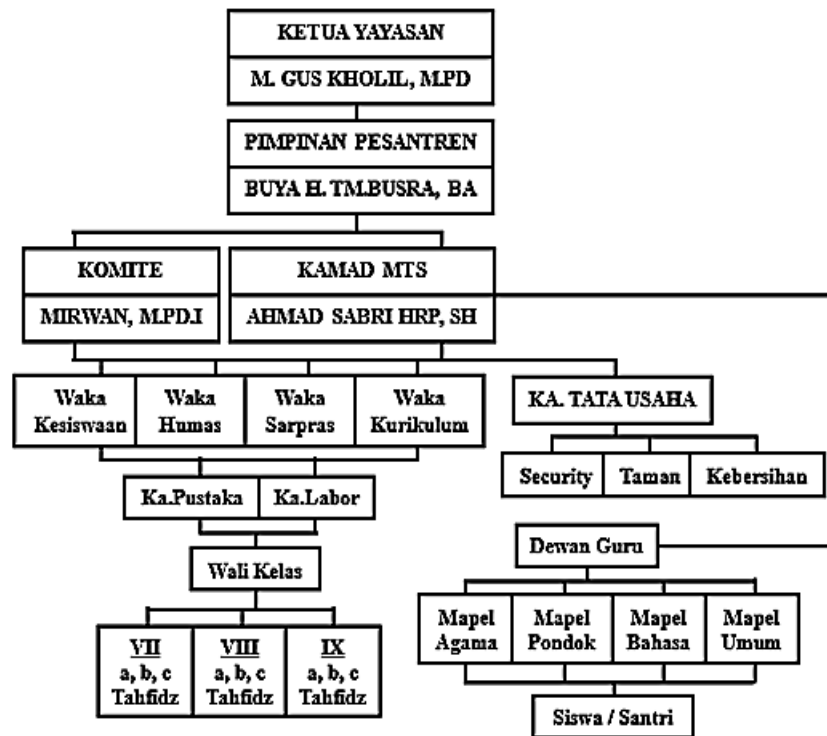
KETUA YAYASAN

M. GUS KHOLIL, M.PD

PIMPINAN PESANTREN

BUYA H. TM.BUSRA, BA

KOMITE

MIRWAN, M.PD.I

KAMAD MTS

AHMAD SABRI HRP, SH

Waka Kesiswaan

Waka Humas

Waka Sarpras

Waka Kurikulum

KA. TATA USAHA

Security

Taman

Kebersihan

Ka.Pustaka

Ka.Labor

Dewan Guru

Wali Kelas

Mapel Agama

Mapel Pondok

Mapel Bahasa

Mapel Umum

VII a, b, c Tahfidz

VIII a, b, c Tahfidz

IX a, b, c Tahfidz

Siswa / Santri